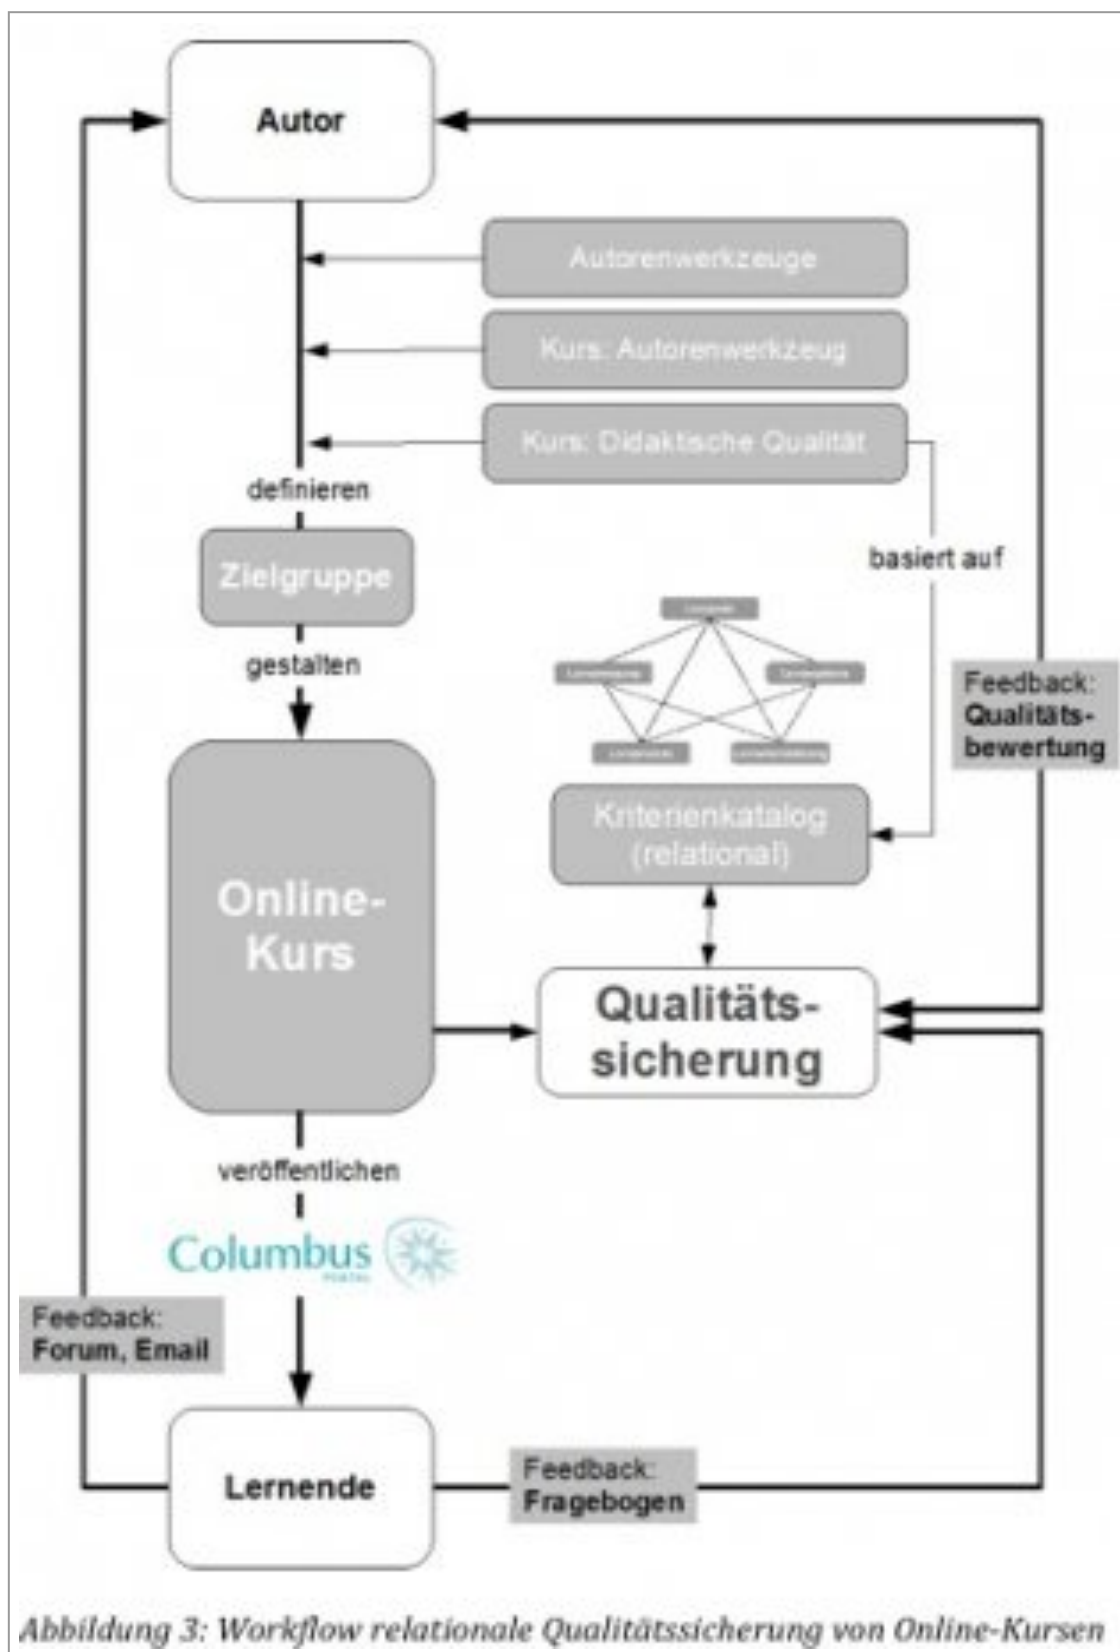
Autor

Autorenwerkzeuge

Kurs: Autorenwerkzeug

Kurs: Didaktische Qualität

definieren

basiert auf

Zielgruppe

gestalten

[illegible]

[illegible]

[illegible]

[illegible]

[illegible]

Feedback: Qualitäts-bewertung

Kriterienkatalog (relational)

Online-Kurs

Qualitäts-sicherung

veröffentlichen

Columbus

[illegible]

Feedback: Forum, Email

Lernende

Feedback: Fragebogen

Abbildung 3: Workflow relationale Qualitätssicherung von Online-Kursen